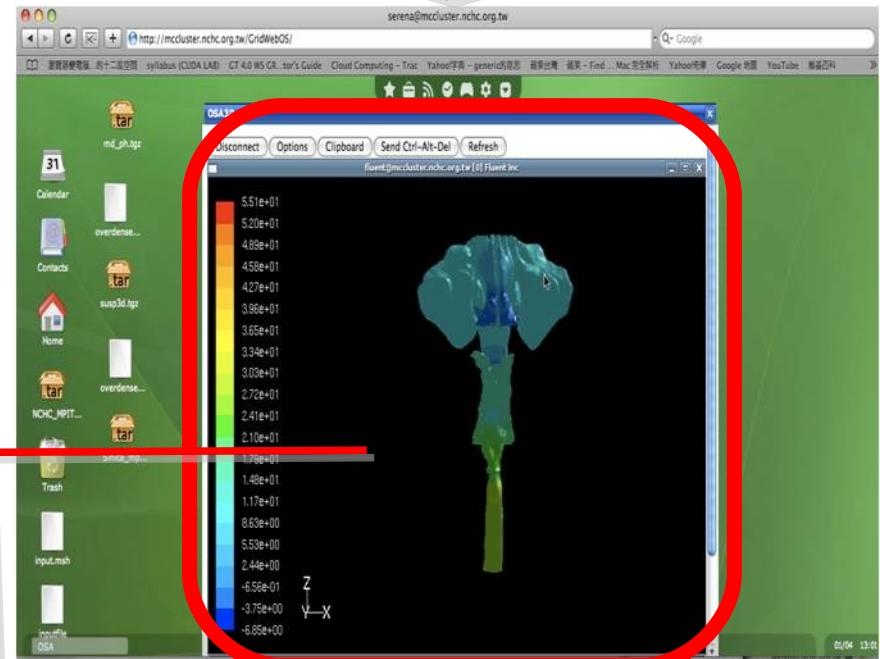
serena@mccluster.nchc.org.tw

http://mccluster.nchc.org.tw/GridWebOS/

Q- Google

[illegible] syllabus (CUDA LAB) CT 4.0 WS GR...tor's Guide Cloud Computing - Trac Yahoo!字典 - generic的意思 蘋果台灣 蘋果 - Find ... Mac 完全解析 Yahoo!奇摩 Google 地圖 YouTube 維基百科

tar
md_ph.tgz

31
Calendar

overdense...

Contacts

tar
susp3d.tgz

Home

overdense...

tar
NCHC_MPIT...

tar
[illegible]

Trash

input.msh

inputfile

OSA

OSA3

Disconnect Options Clipboard Send Ctrl-Alt-Del Refresh

fluent@mccluster.nchc.org.tw [0] Fluent Inc

5.51e+01
5.20e+01
4.89e+01
4.58e+01
4.27e+01
3.96e+01
3.65e+01
3.34e+01
3.03e+01
2.72e+01
2.41e+01
2.10e+01
1.79e+01
1.48e+01
1.17e+01
8.63e+00
5.53e+00
2.44e+00
-6.56e-01
-3.75e+00
-6.85e+00

Z
Y X

01/04 13:0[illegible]